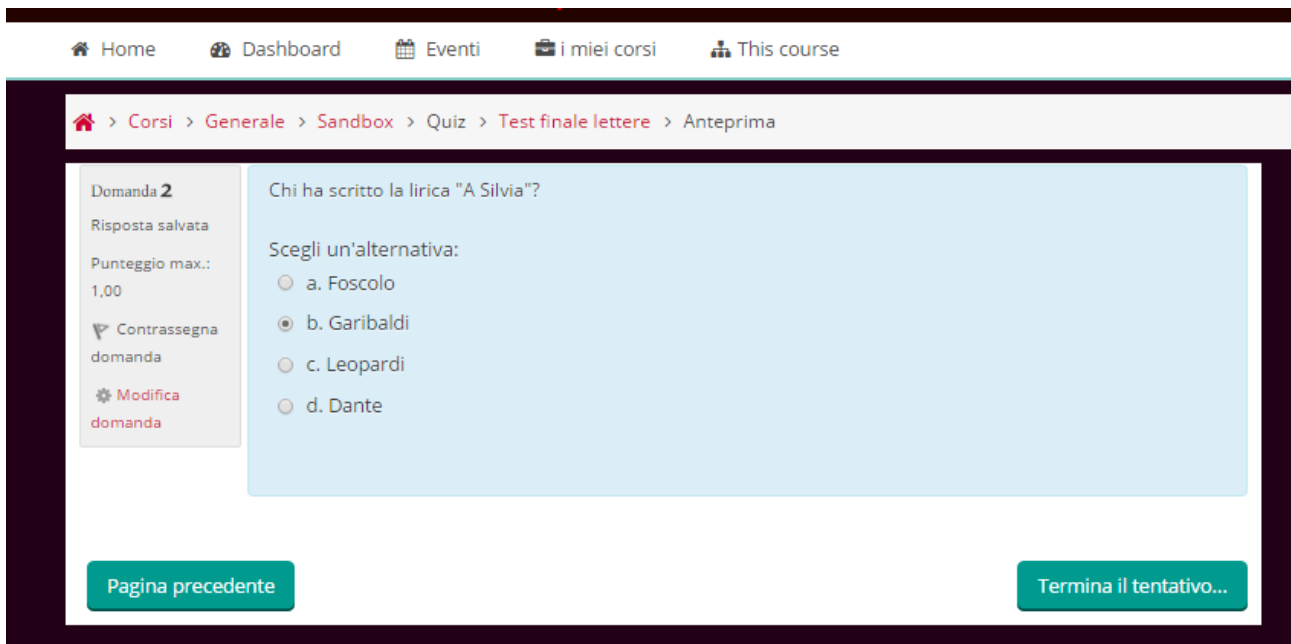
Home Dashboard Eventi i miei corsi This course

> Corsi > Generale > Sandbox > Quiz > Test finale lettere > Anteprima

Domanda 2

Risposta salvata

Punteggio max.: 1,00

Contrassegna domanda

Modifica domanda

Chi ha scritto la lirica "A Silvia"?

Scegli un'alternativa:

a. Foscolo

b. Garibaldi

c. Leopardi

d. Dante

Pagina precedente

Termina il tentativo...